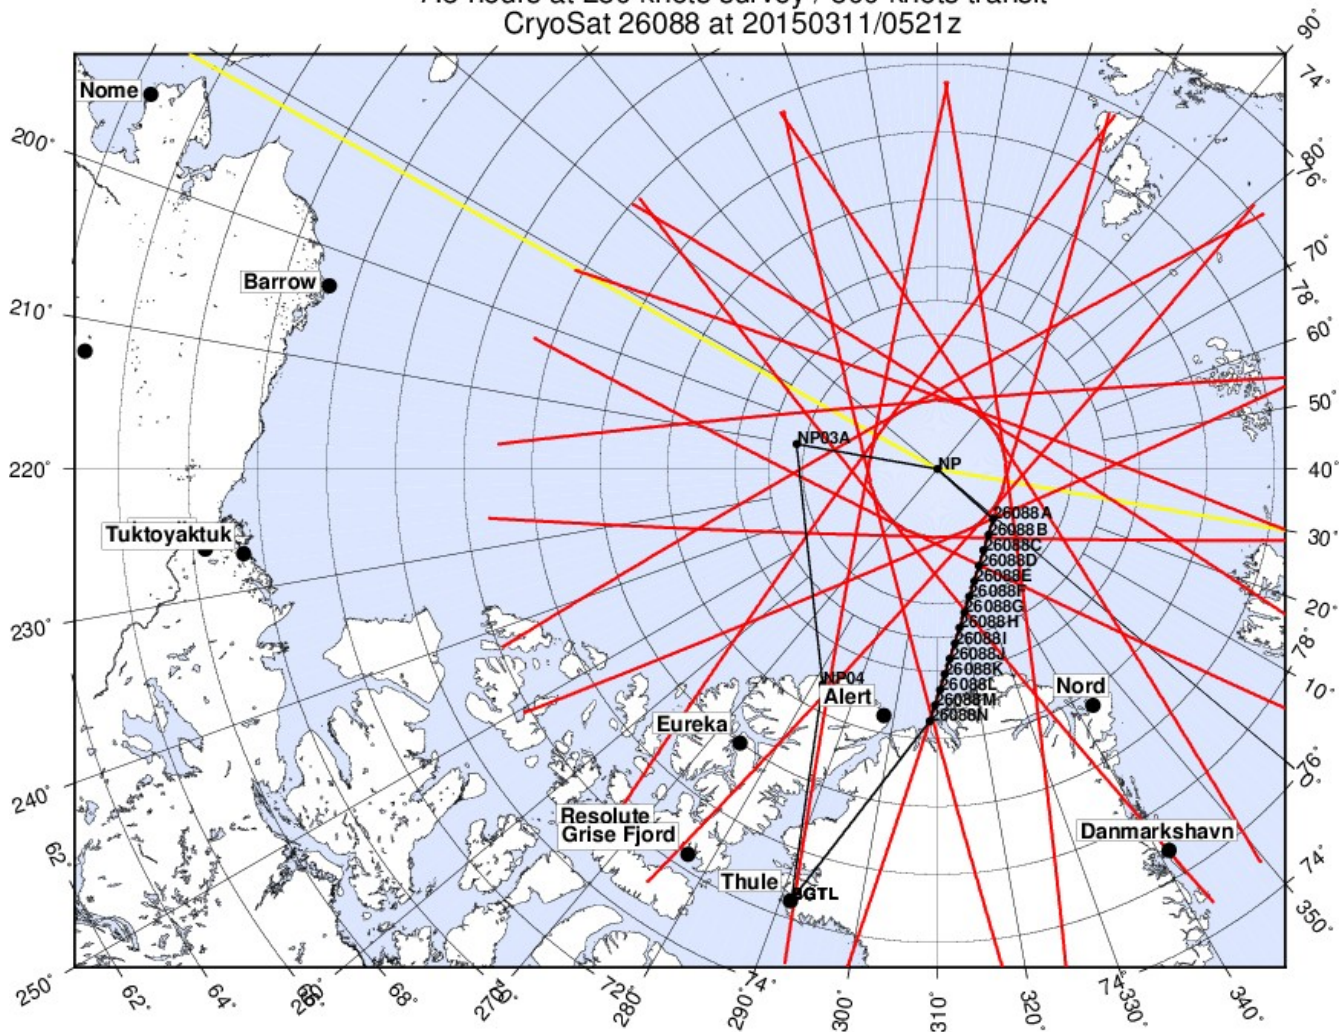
CryoSat 26088 at 20150311/0521z

Nome
Barrow
Tuktoyaktuk
Eureka
Alert
Nord
Resolute
Grise Fjord
Thule
Danmarkshavn
NP03A
NP
NP04
GTL
26088A
26088B
26088C
26088D
26088E
26088F
26088G
26088H
26088I
26088J
26088K
26088L
26088M
26088N

200°
210°
220°
230°
240°
250°
62°
62°
64°
66°
68°
70°
72°
74°
260°
270°
280°
290°
300°
310°
320°
330°
340°
350°
74°
76°
78°
80°
76°
74°
90°
80°
70°
60°
50°
40°
30°
20°
10°
0°
78°